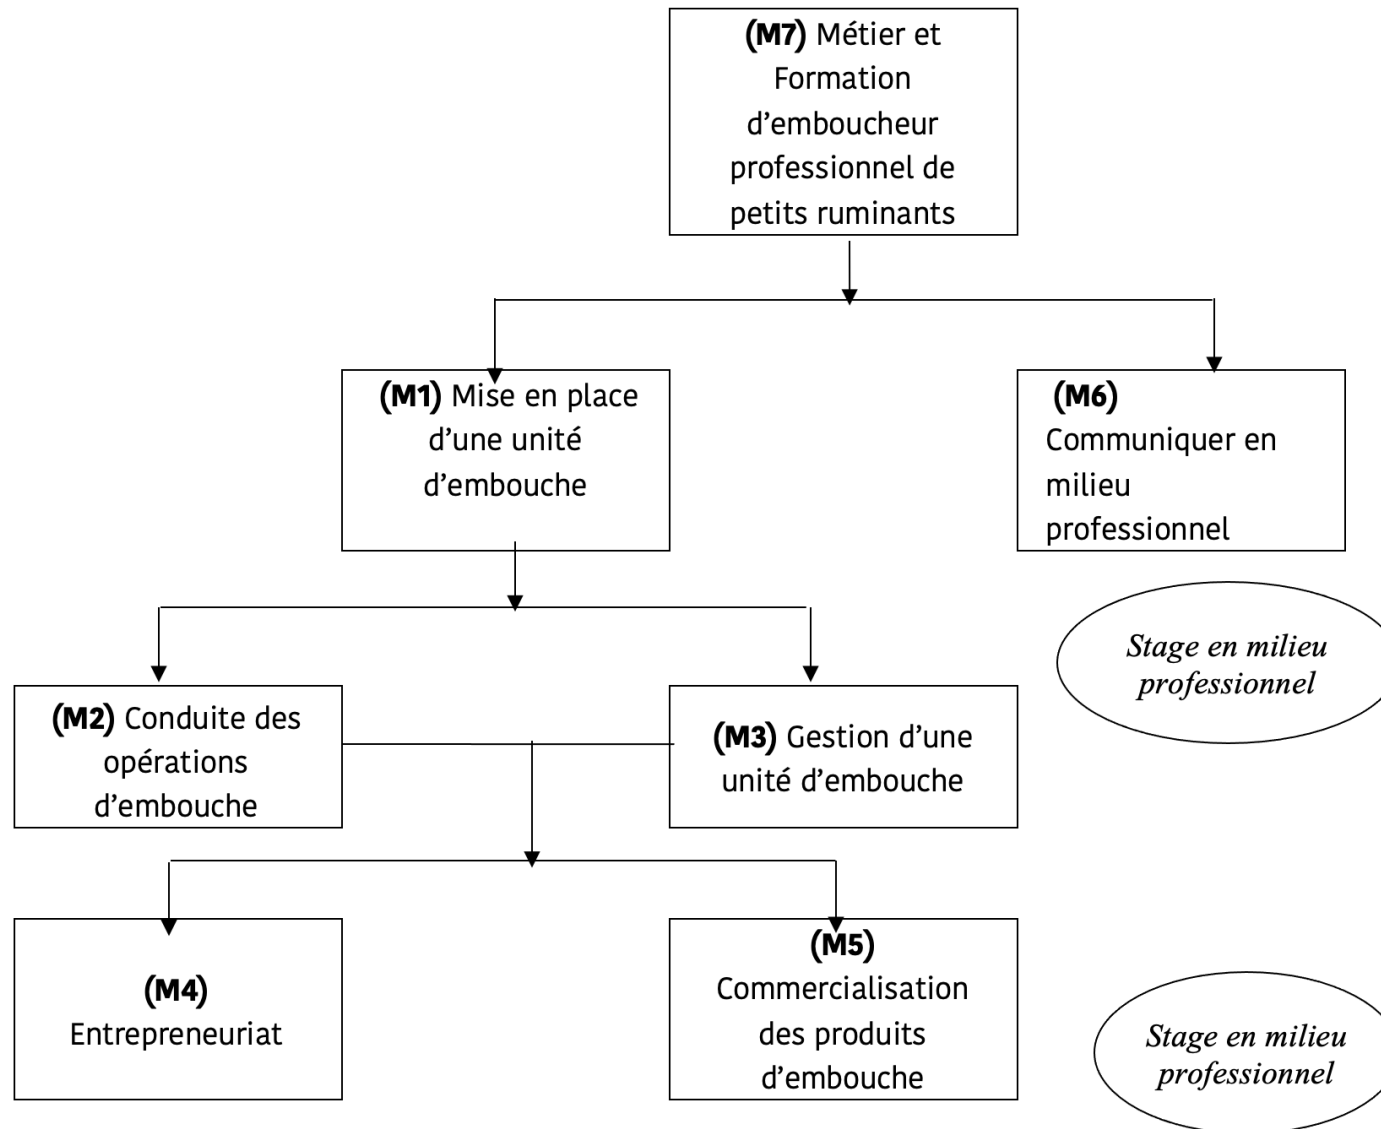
**(M7)** Métier et Formation d’emboucheur professionnel de petits ruminants

**(M1)** Mise en place d’une unité d’embouche

**(M6)** Communiquer en milieu professionnel

*Stage en milieu professionnel*

**(M2)** Conduite des opérations d’embouche

**(M3)** Gestion d’une unité d’embouche

**(M4)** Entrepreneuriat

**(M5)** Commercialisation des produits d’embouche

*Stage en milieu professionnel*